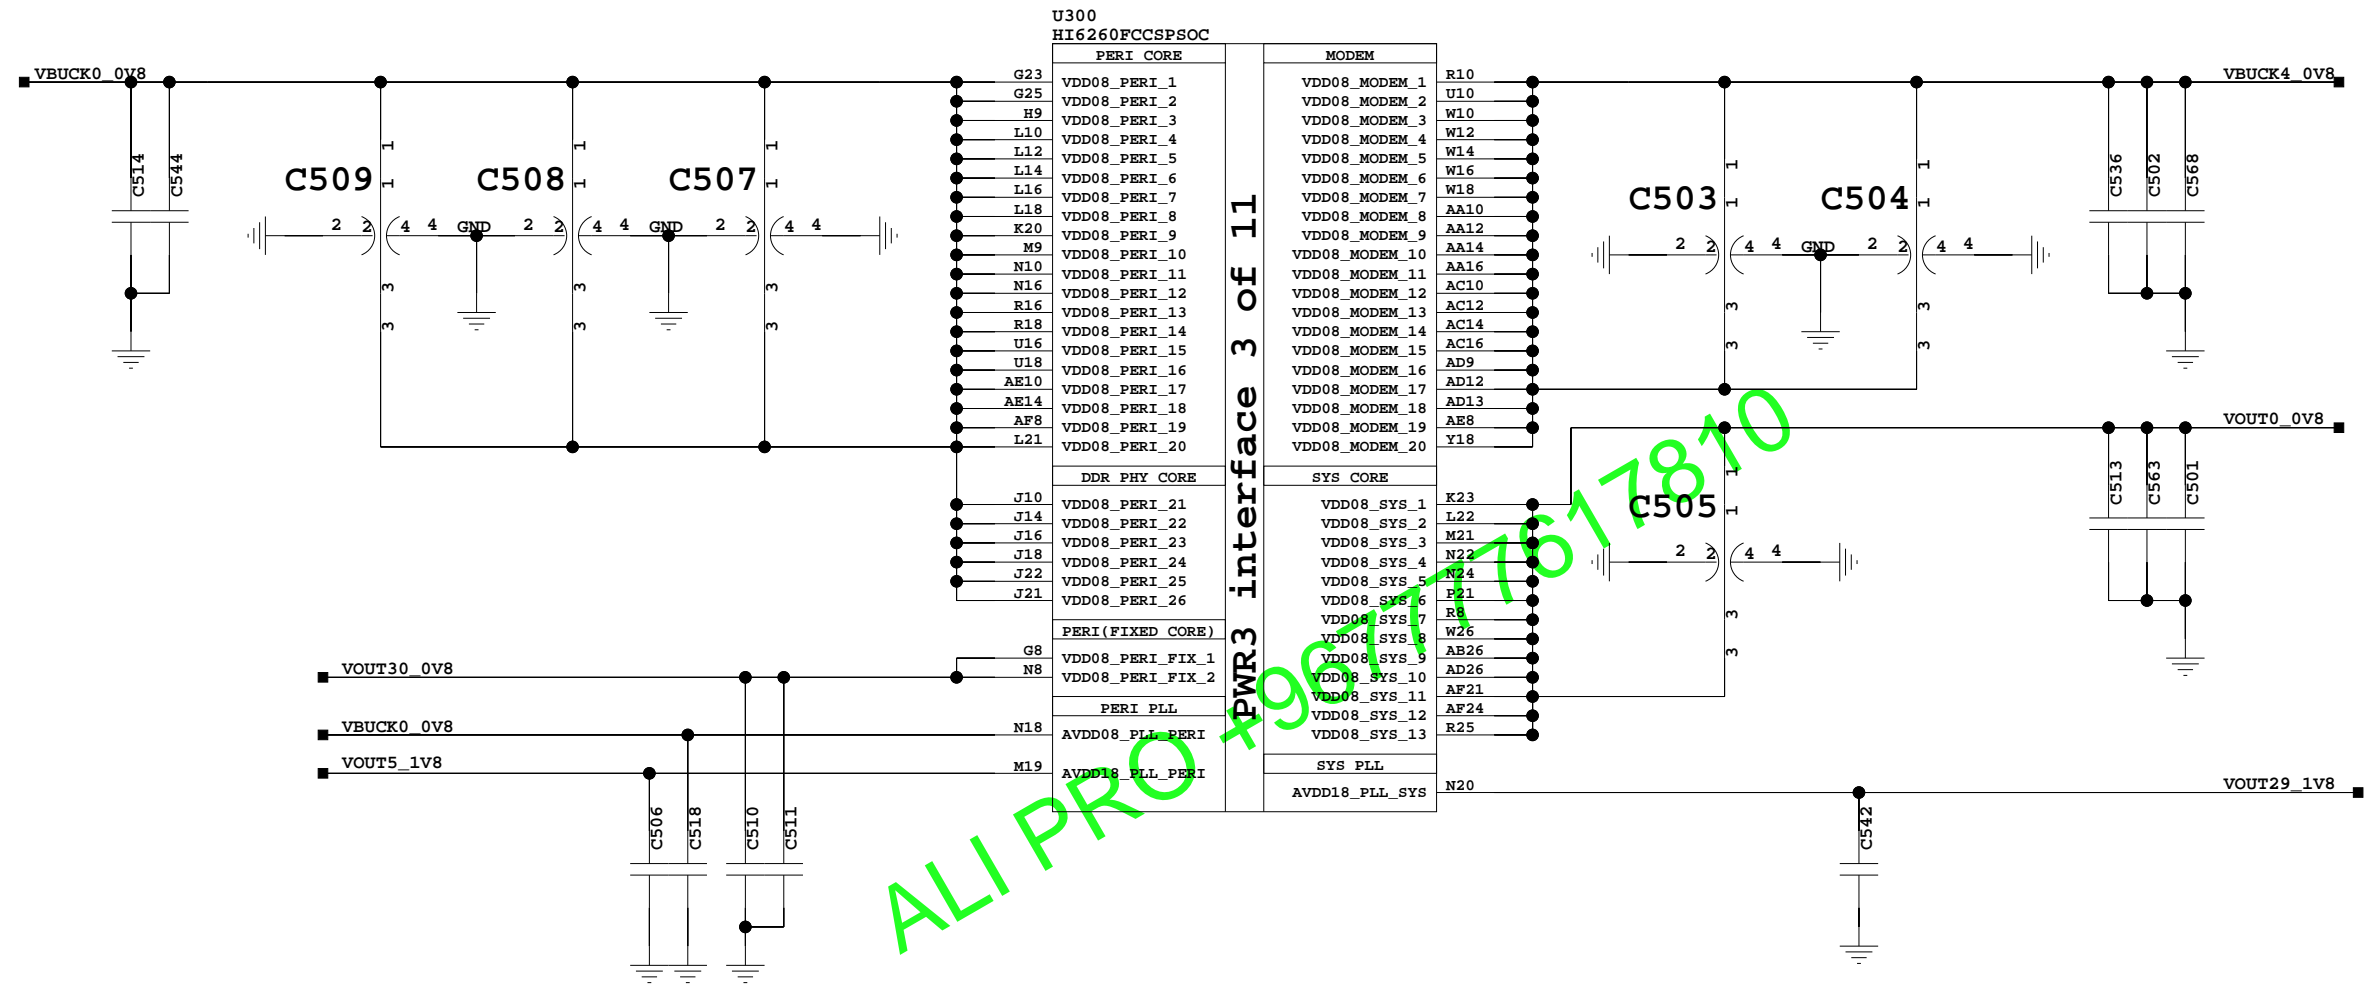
U300
HI6260FCCSPSOC

VBUCK0_0V8
C514 C544
C509 C508 C507
1 1 1 1 1 1
2 2 4 4 GND 2 2 4 4 GND 2 2 4 4
3 3 3 3 3 3

PERI CORE
G23 VDD08_PERI_1
G25 VDD08_PERI_2
H9 VDD08_PERI_3
L10 VDD08_PERI_4
L12 VDD08_PERI_5
L14 VDD08_PERI_6
L16 VDD08_PERI_7
L18 VDD08_PERI_8
K20 VDD08_PERI_9
M9 VDD08_PERI_10
N10 VDD08_PERI_11
N16 VDD08_PERI_12
R16 VDD08_PERI_13
R18 VDD08_PERI_14
U16 VDD08_PERI_15
U18 VDD08_PERI_16
AE10 VDD08_PERI_17
AE14 VDD08_PERI_18
AF8 VDD08_PERI_19
L21 VDD08_PERI_20

DDR PHY CORE
J10 VDD08_PERI_21
J14 VDD08_PERI_22
J16 VDD08_PERI_23
J18 VDD08_PERI_24
J22 VDD08_PERI_25
J21 VDD08_PERI_26

PERI(FIXED CORE)
G8 VDD08_PERI_FIX_1
N8 VDD08_PERI_FIX_2

PERI PLL
N18 AVDD08_PLL_PERI
M19 AVDD18_PLL_PERI

VOUT30_0V8
VBUCK0_0V8
VOUT5_1V8
C506 C518 C510 C511

PWR3 interface 3 of 11

MODEM
VDD08_MODEM_1 R10
VDD08_MODEM_2 U10
VDD08_MODEM_3 W10
VDD08_MODEM_4 W12
VDD08_MODEM_5 W14
VDD08_MODEM_6 W16
VDD08_MODEM_7 W18
VDD08_MODEM_8 AA10
VDD08_MODEM_9 AA12
VDD08_MODEM_10 AA14
VDD08_MODEM_11 AA16
VDD08_MODEM_12 AC10
VDD08_MODEM_13 AC12
VDD08_MODEM_14 AC14
VDD08_MODEM_15 AC16
VDD08_MODEM_16 AD9
VDD08_MODEM_17 AD12
VDD08_MODEM_18 AD13
VDD08_MODEM_19 AE8
VDD08_MODEM_20 Y18

SYS CORE
VDD08_SYS_1 K23
VDD08_SYS_2 L22
VDD08_SYS_3 M21
VDD08_SYS_4 N22
VDD08_SYS_5 N24
VDD08_SYS_6 P21
VDD08_SYS_7 R8
VDD08_SYS_8 W26
VDD08_SYS_9 AB26
VDD08_SYS_10 AD26
VDD08_SYS_11 AF21
VDD08_SYS_12 AF24
VDD08_SYS_13 R25

SYS PLL
AVDD18_PLL_SYS N20

VBUCK4_0V8
C503 C504
1 1 1 1
2 2 4 4 GND 2 2 4 4
3 3 3 3
C536 C502 C568
VOUT0_0V8
C513 C563 C501
C505
1 1
2 2 4 4
3 3
VOUT29_1V8
C542

ALI PRO +9677617810